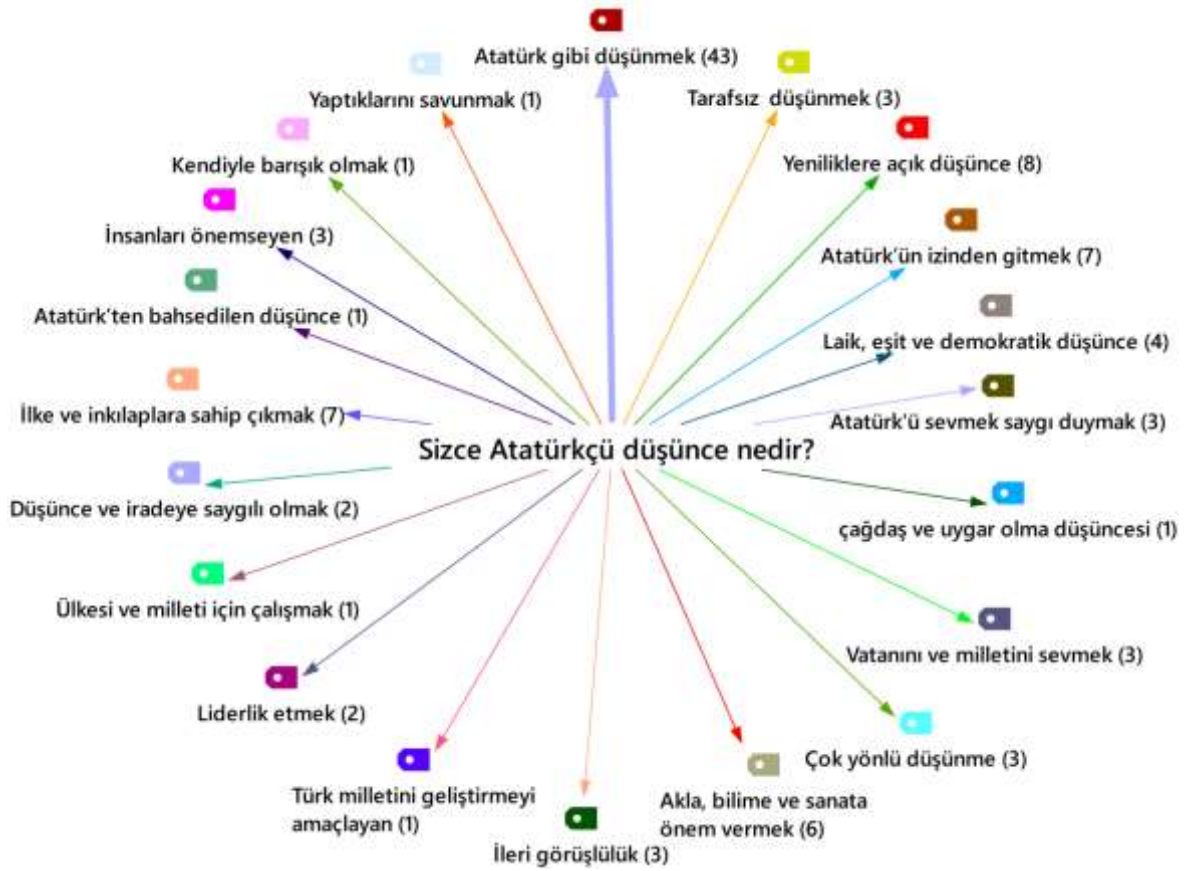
Sizce Atatürkçü düşünce nedir?

Atatürk gibi düşünmek (43)

Tarafsız düşünmek (3)

Yeniliklere açık düşünce (8)

Atatürk'ün izinden gitmek (7)

Laik, eşit ve demokratik düşünce (4)

Atatürk'ü sevmek saygı duymak (3)

çağdaş ve uygar olma düşüncesi (1)

Vatanını ve milletini sevmek (3)

Çok yönlü düşünme (3)

Akla, bilime ve sanata önem vermek (6)

İleri görüşlülük (3)

Türk milletini geliştirmeyi amaçlayan (1)

Liderlik etmek (2)

Ülkesi ve milleti için çalışmak (1)

Düşünce ve iradeye saygılı olmak (2)

İlke ve inkılaplara sahip çıkmak (7)

Atatürk'ten bahsedilen düşünce (1)

İnsanları önemseyen (3)

Kendiyle barışık olmak (1)

Yaptıklarını savunmak (1)